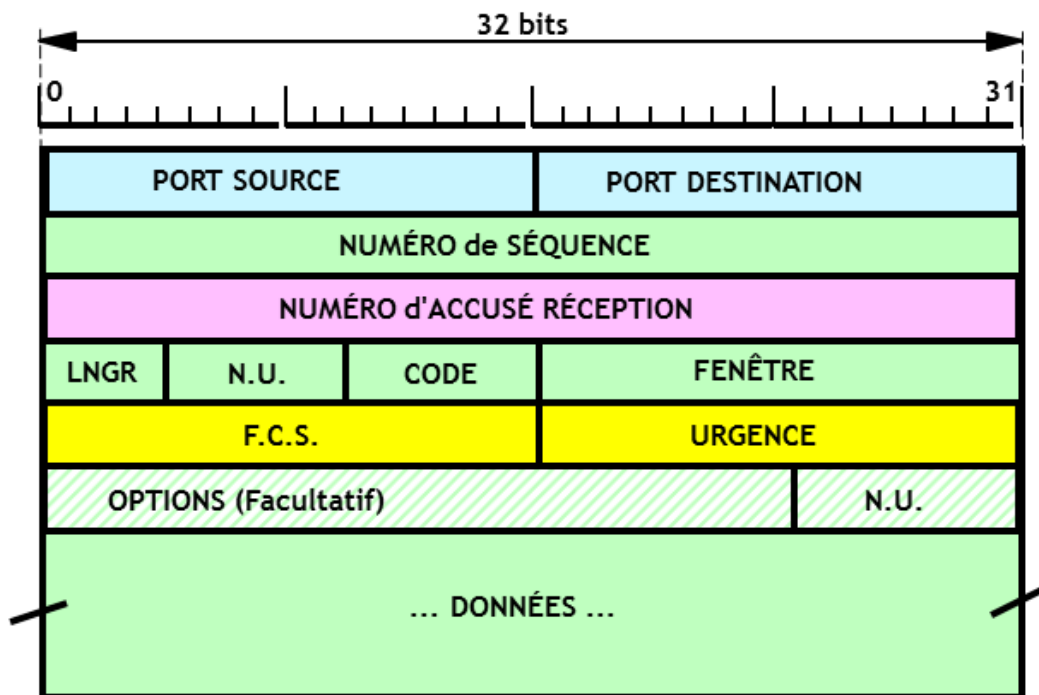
32 bits

0

31

| PORT SOURCE | | | PORT DESTINATION |
|---|---|---|---|
| NUMÉRO de SÉQUENCE | | | |
| NUMÉRO d'ACCUSÉ RÉCEPTION | | | |
| LNGR | N.U. | CODE | FENÊTRE |
| F.C.S. | | | URGENCE |
| OPTIONS (Facultatif) | | | N.U. |
| ... DONNÉES ... | | | |